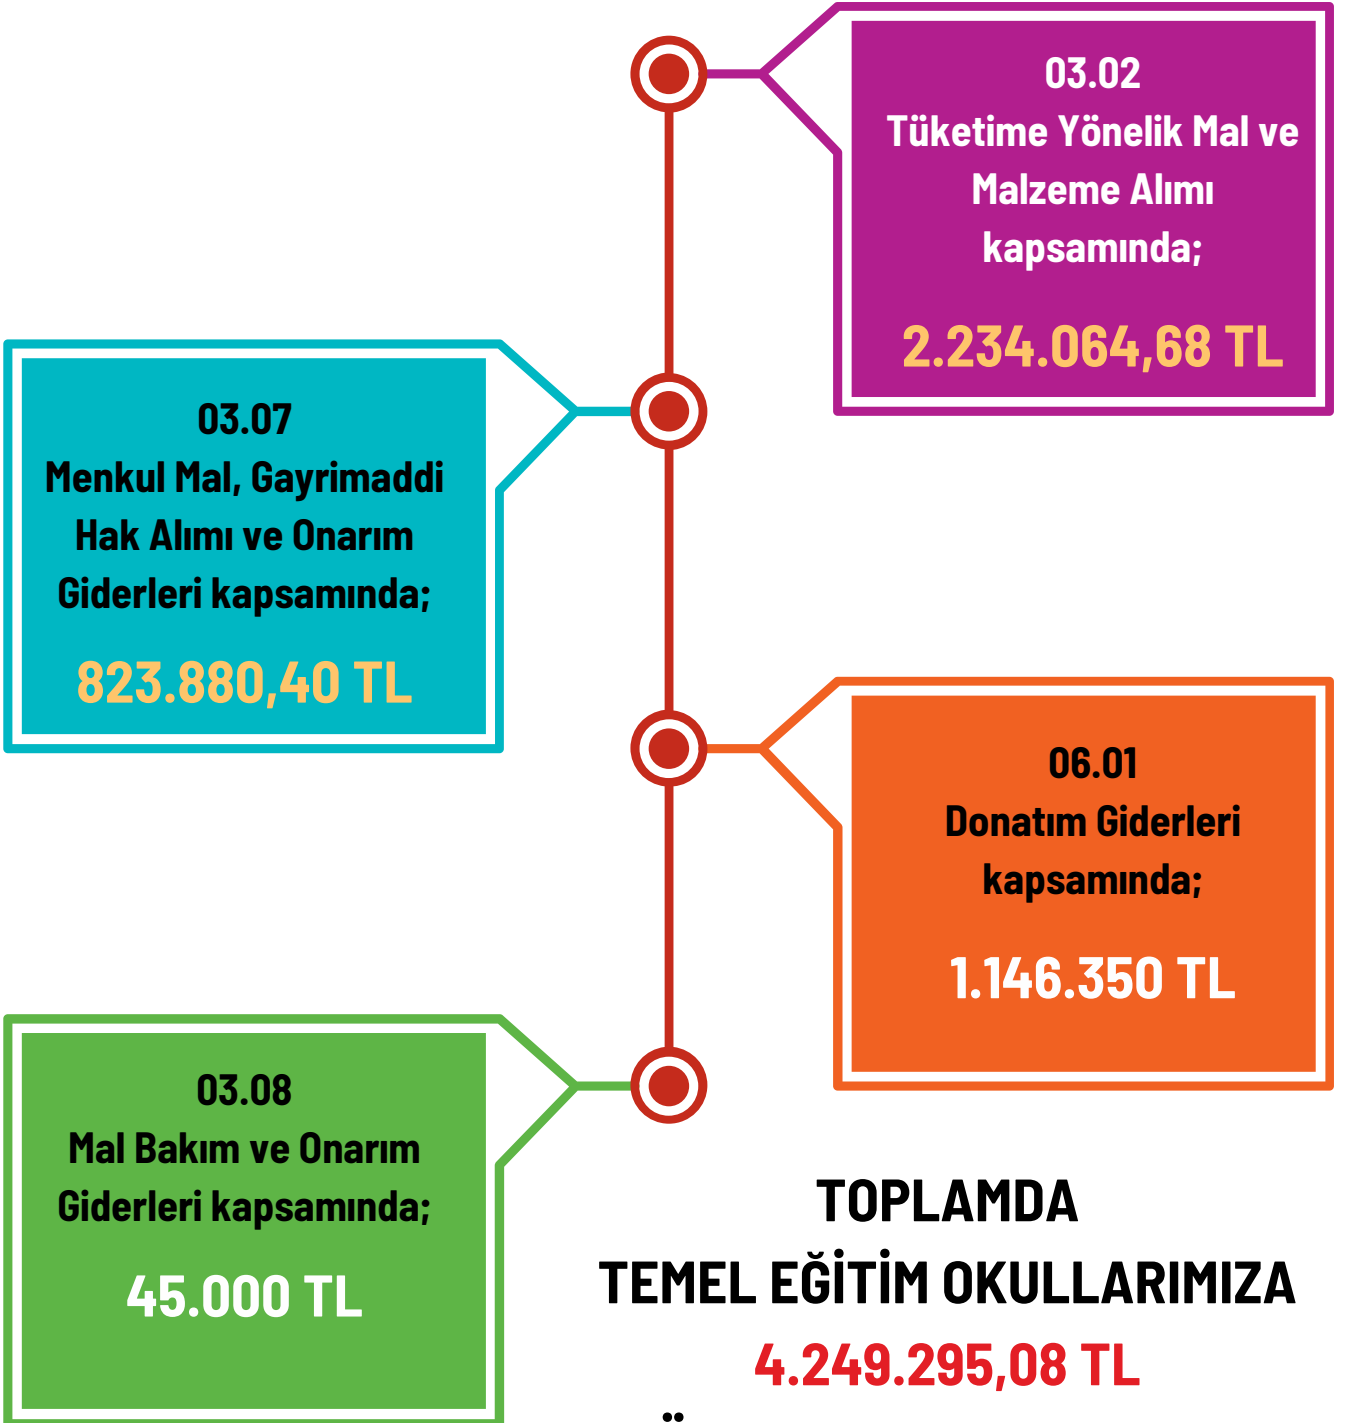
03.02
Tüketime Yönelik Mal ve Malzeme Alımı kapsamında;

2.234.064,68 TL

03.07
Menkul Mal, Gayrimaddi Hak Alımı ve Onarım Giderleri kapsamında;

823.880,40 TL

06.01
Donatım Giderleri kapsamında;

1.146.350 TL

03.08
Mal Bakım ve Onarım Giderleri kapsamında;

45.000 TL

TOPLAMDA
TEMEL EĞİTİM OKULLARIMIZA
4.249.295,08 TL
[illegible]